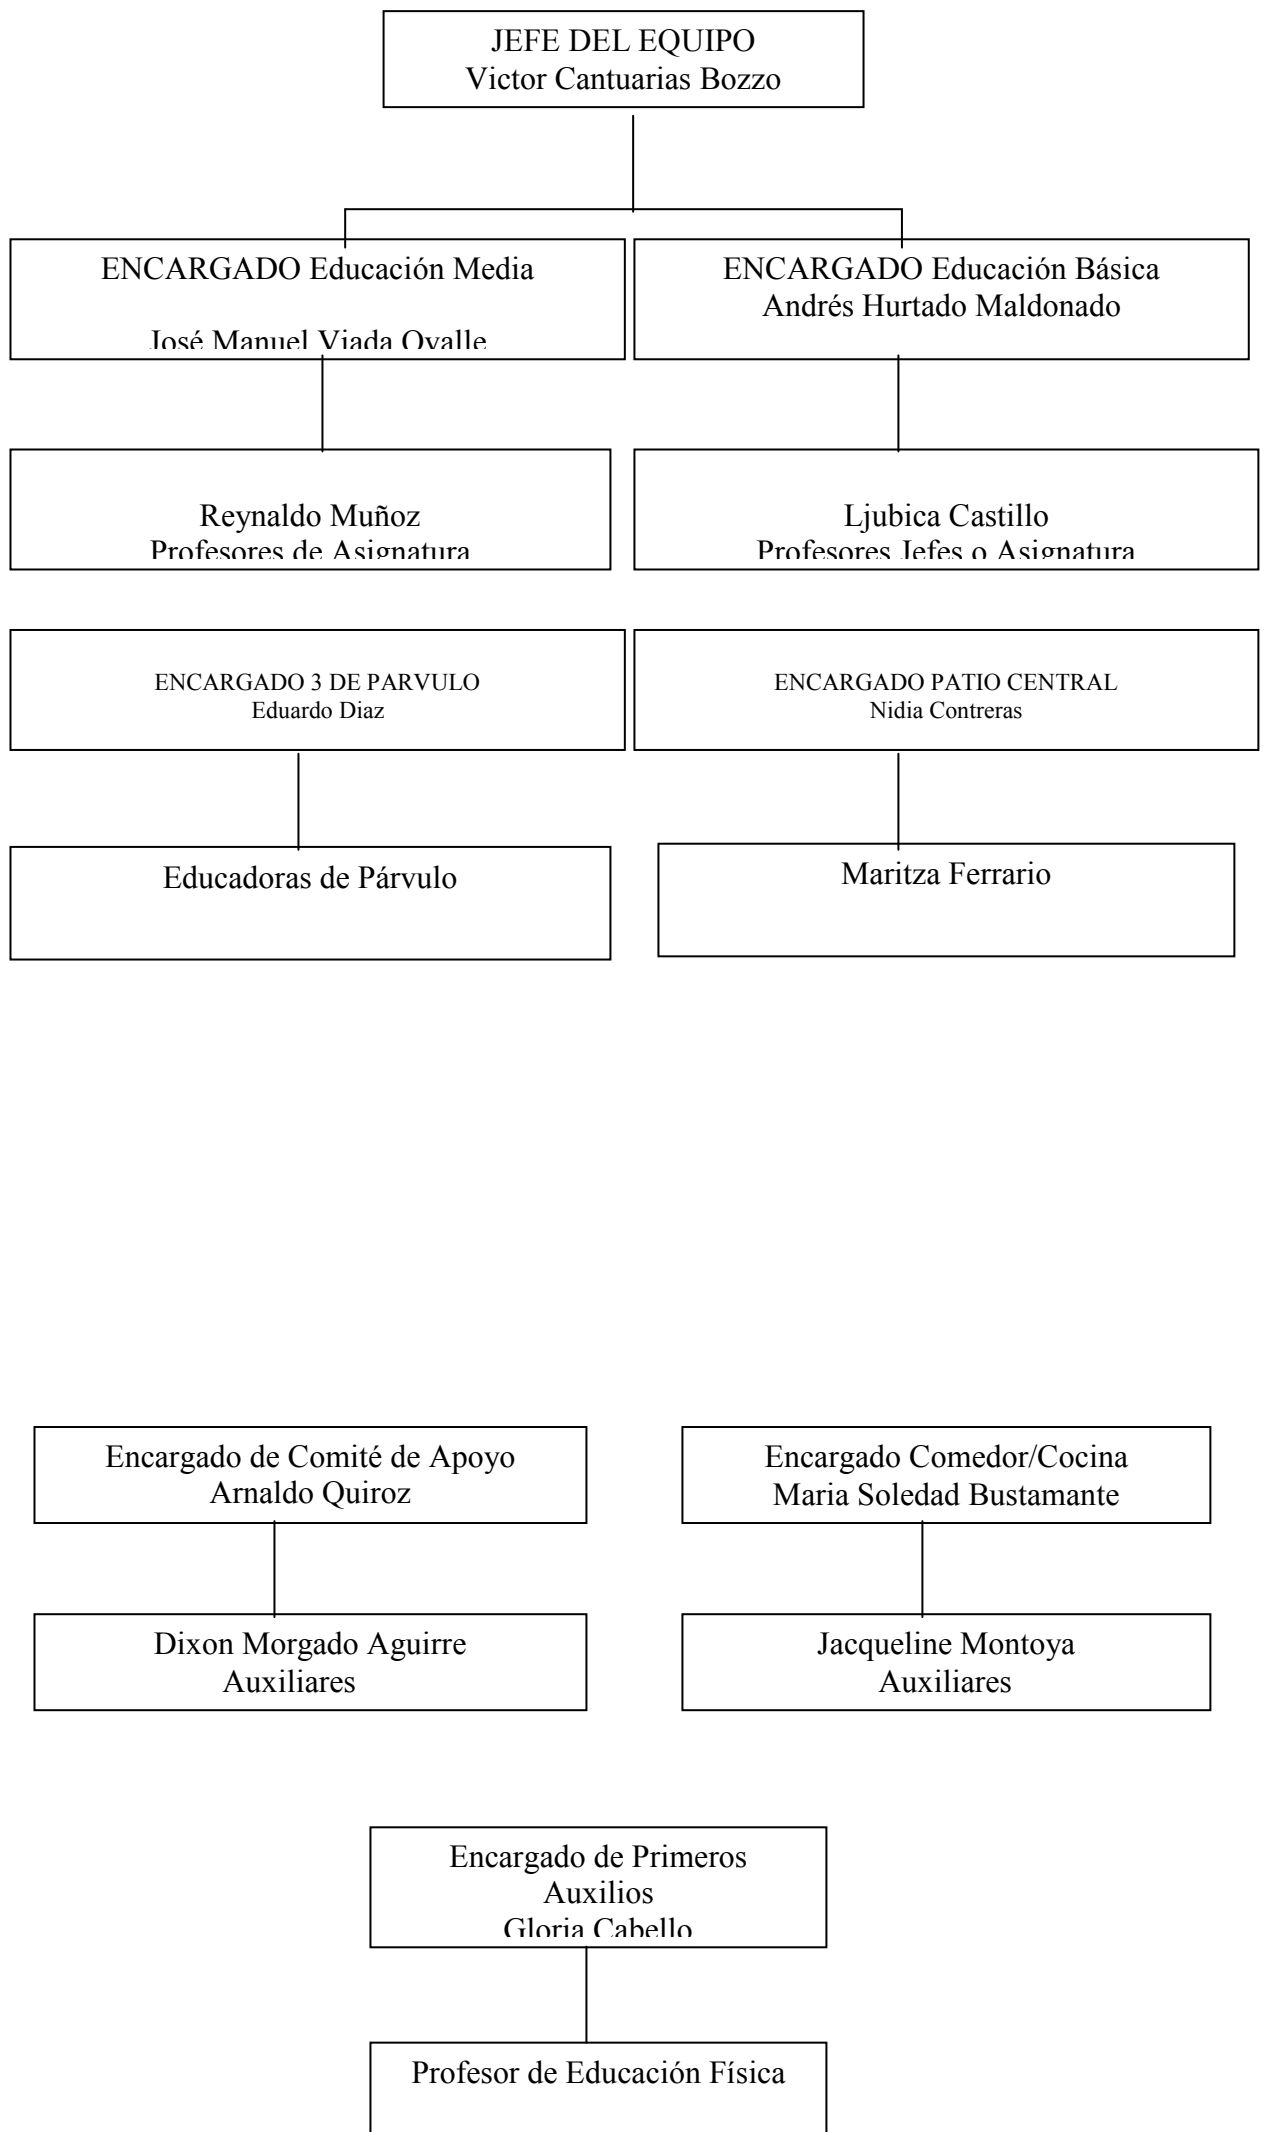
JEFE DEL EQUIPO
Victor Cantuarias Bozzo

ENCARGADO Educación Media

José Manuel Viada Ovalle

ENCARGADO Educación Básica
Andrés Hurtado Maldonado

Reynaldo Muñoz
Profesores de Asignatura

Ljubica Castillo
Profesores Jefes o Asignatura

ENCARGADO 3 DE PARVULO
Eduardo Diaz

ENCARGADO PATIO CENTRAL
Nidia Contreras

Educadoras de Párvulo

Maritza Ferrario

Encargado de Comité de Apoyo
Arnaldo Quiroz

Encargado Comedor/Cocina
Maria Soledad Bustamante

Dixon Morgado Aguirre
Auxiliares

Jacqueline Montoya
Auxiliares

Encargado de Primeros Auxilios
Gloria Cabello

Profesor de Educación Física